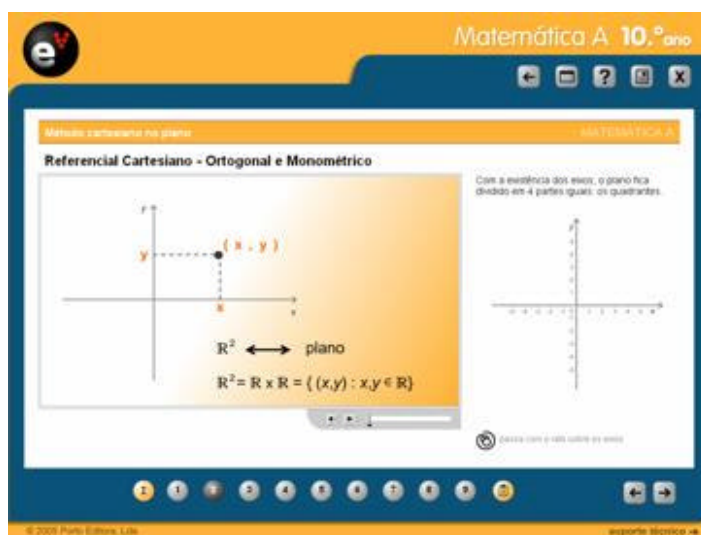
e

Matemática A 10.º ano

Método cartesiano no plano

MATEMÁTICA A

Referencial Cartesiano - Ortogonal e Monométrico

y

( x , y )

y

x

x

$\mathbb{R}^2 \longleftrightarrow$ plano

$\mathbb{R}^2 = \mathbb{R} \times \mathbb{R} = \{(x,y) : x,y \in \mathbb{R}\}$

Com a existência dos eixos, o plano fica dividido em 4 partes iguais: os quadrantes.

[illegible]

© 2005 Porto Editora, Lda

suporte técnico